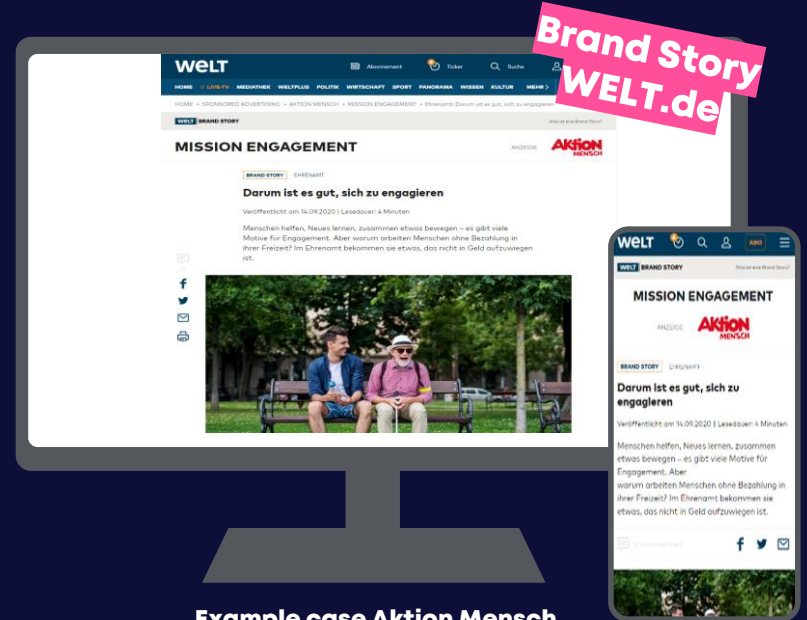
Brand Story
WELT.de

WELT Abonnement Ticker Suche

HOME • LIVE-TV MEDIATHEK WELTPLUS POLITIK WIRTSCHAFT SPORT PANORAMA WISSEN KULTUR MEHR >

HOME > SPONSORED ADVERTISING > AKTION MENSCH > MISSION ENGAGEMENT > Ehrenamt: Darum ist es gut, sich zu engagieren

WELT BRAND STORY

Was ist eine Brand Story?

MISSION ENGAGEMENT

ANZEIGE Aktion MENSCH

BRAND STORY EHRENAMT

Darum ist es gut, sich zu engagieren

Veröffentlicht am 14.09.2020 | Lesedauer: 4 Minuten

Menschen helfen, Neues lernen, zusammen etwas bewegen – es gibt viele Motive für Engagement. Aber warum arbeiten Menschen ohne Bezahlung in ihrer Freizeit? Im Ehrenamt bekommen sie etwas, das nicht in Geld aufzuwiegen ist.

WELT ABO

WELT BRAND STORY

Was ist eine Brand Story?

MISSION ENGAGEMENT

ANZEIGE Aktion MENSCH

BRAND STORY EHRENAMT

Darum ist es gut, sich zu engagieren

Veröffentlicht am 14.09.2020 | Lesedauer: 4 Minuten

Menschen helfen, Neues lernen, zusammen etwas bewegen – es gibt viele Motive für Engagement. Aber warum arbeiten Menschen ohne Bezahlung in ihrer Freizeit? Im Ehrenamt bekommen sie etwas, das nicht in Geld aufzuwiegen ist.

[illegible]

Example case Aktion Mensch